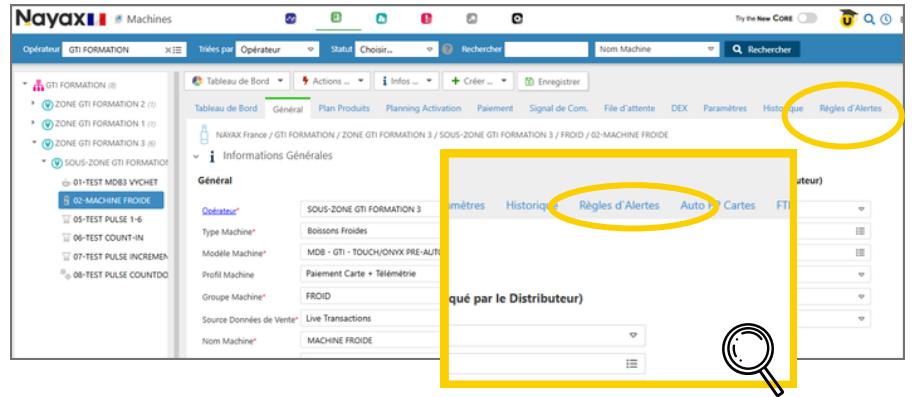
Nayax | Machines

Try the New CORE

Opérateur GTI FORMATION

Triées par Opérateur

Statut Choisir...

Rechercher

Nom Machine

Rechercher

GTI FORMATION (8)

ZONE GTI FORMATION 2 (1)

ZONE GTI FORMATION 1 (1)

ZONE GTI FORMATION 3 (6)

SOUS-ZONE GTI FORMATION

01-TEST MDB3 VYCHET

02-MACHINE FROIDE

05-TEST PULSE 1-6

06-TEST COUNT-IN

07-TEST PULSE INCREMEN

08-TEST PULSE COUNTDO

Tableau de Bord

Actions ...

Infos ...

Créer ...

Enregistrer

Tableau de Bord | Général | Plan Produits | Planning Activation | Paiement | Signal de Com. | File d'attente | DEX | Paramètres | Historique | Règles d'Alertes

NAYAX France / GTI FORMATION / ZONE GTI FORMATION 3 / SOUS-ZONE GTI FORMATION 3 / FROID / 02-MACHINE FROIDE

Informations Générales

Général

Opérateur* SOUS-ZONE GTI FORMATION 3

Type Machine* Boissons Froides

Modèle Machine* MDB - GTI - TOUCH/ONYX PRE-AUTO

Profil Machine Paiement Carte + Télémétrie

Groupe Machine* FROID

Source Données de Vente* Live Transactions

Nom Machine* MACHINE FROIDE

amètres | Historique | Règles d'Alertes | Auto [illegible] Cartes | FT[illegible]

uteur)

qué par le Distributeur)